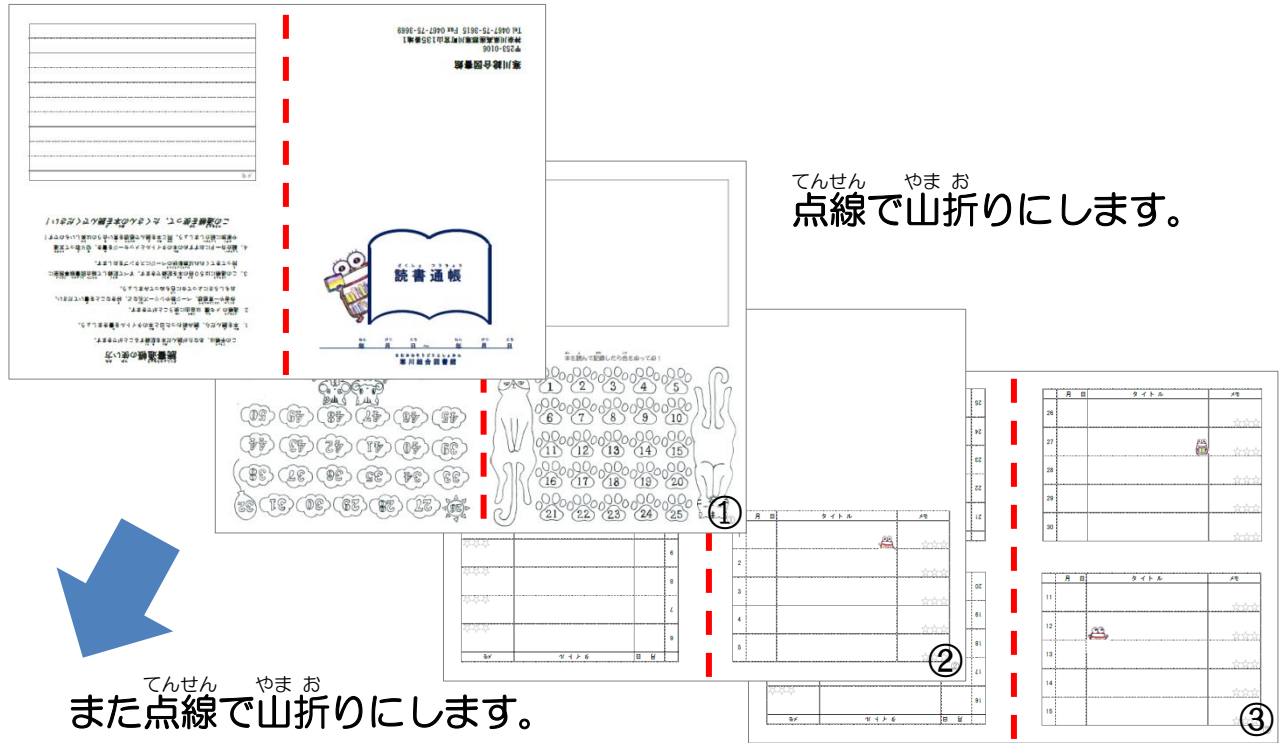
寒川総合図書館
〒253-0106
神奈川県高座郡寒川町宮山135番地1
Tel 0467-75-3615 Fax 0467-75-3669

読書通帳の使い方

読書通帳

寒川総合図書館

点線で山折りにします。

本を読んで記録したら色をぬってね！

1 2 3 4 5
6 7 8 9 10
11 12 13 14 15
16 17 18 19 20
21 22 23 24 25

26 27 28 29 30
31 32 33 34 35
36 37 38 39 40
41 42 43 44 45
46 47 48 49 50

①

| 月 | 日 | タイトル | メモ |
|---|---|---|---|
| 1 | | | ☆☆☆ |
| 2 | | | ☆☆☆ |
| 3 | | | ☆☆☆ |
| 4 | | | ☆☆☆ |
| 5 | | | ☆☆☆ |

②

| 月 | 日 | タイトル | メモ |
|---|---|---|---|
| 26 | | | ☆☆☆ |
| 27 | | | ☆☆☆ |
| 28 | | | ☆☆☆ |
| 29 | | | ☆☆☆ |
| 30 | | | ☆☆☆ |

| 月 | 日 | タイトル | メモ |
|---|---|---|---|
| 11 | | | ☆☆☆ |
| 12 | | | ☆☆☆ |
| 13 | | | ☆☆☆ |
| 14 | | | ☆☆☆ |
| 15 | | | ☆☆☆ |

③

また点線で山折りにします。